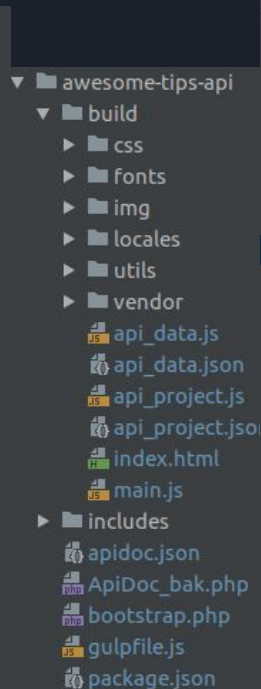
awesome-tips-api
build
css
fonts
img
locales
utils
vendor
api_data.js
api_data.json
api_project.js
api_project.json
index.html
main.js
includes
apidoc.json
ApiDoc_bak.php
bootstrap.php
gulpfile.js
package.json